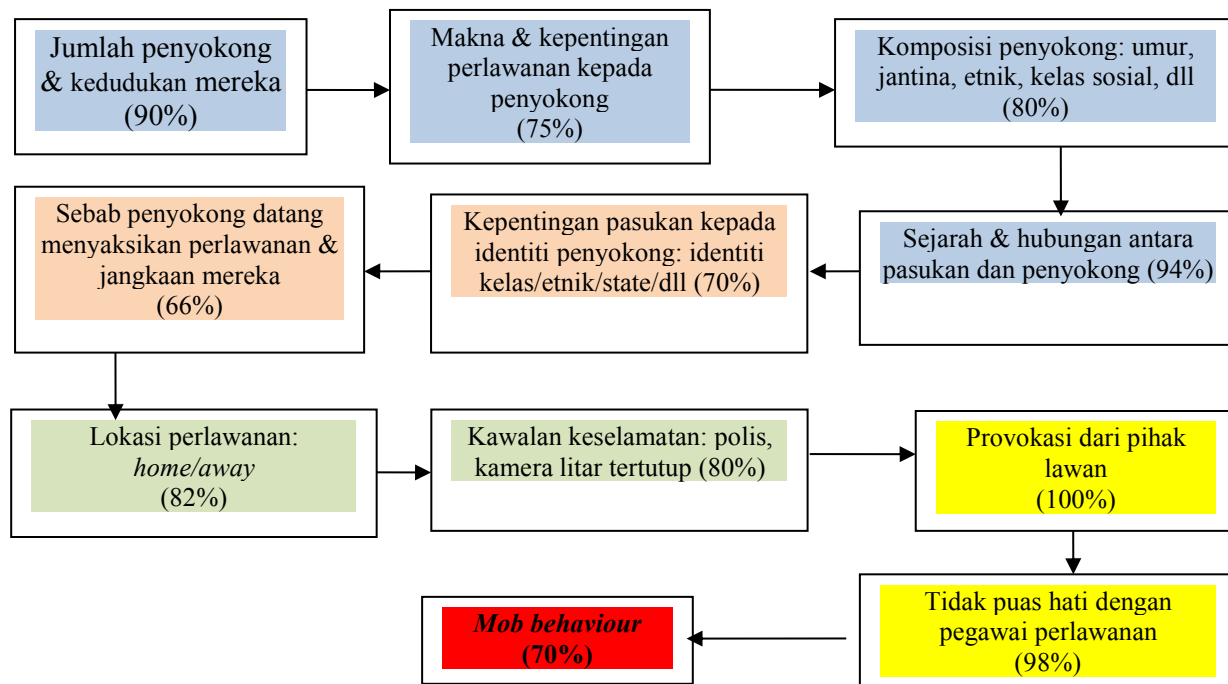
Jumlah penyokong & kedudukan mereka (90%)

Makna & kepentingan perlawanan kepada penyokong (75%)

Komposisi penyokong: umur, jantina, etnik, kelas sosial, dll (80%)

Sejarah & hubungan antara pasukan dan penyokong (94%)

Kepentingan pasukan kepada identiti penyokong: identiti kelas/etnik/state/dll (70%)

Sebab penyokong datang menyaksikan perlawanan & jangkaan mereka (66%)

Lokasi perlawanan: *home/away* (82%)

Kawalan keselamatan: polis, kamera litar tertutup (80%)

Provokasi dari pihak lawan (100%)

Tidak puas hati dengan pegawai perlawanan (98%)

***Mob behaviour***
**(70%)**